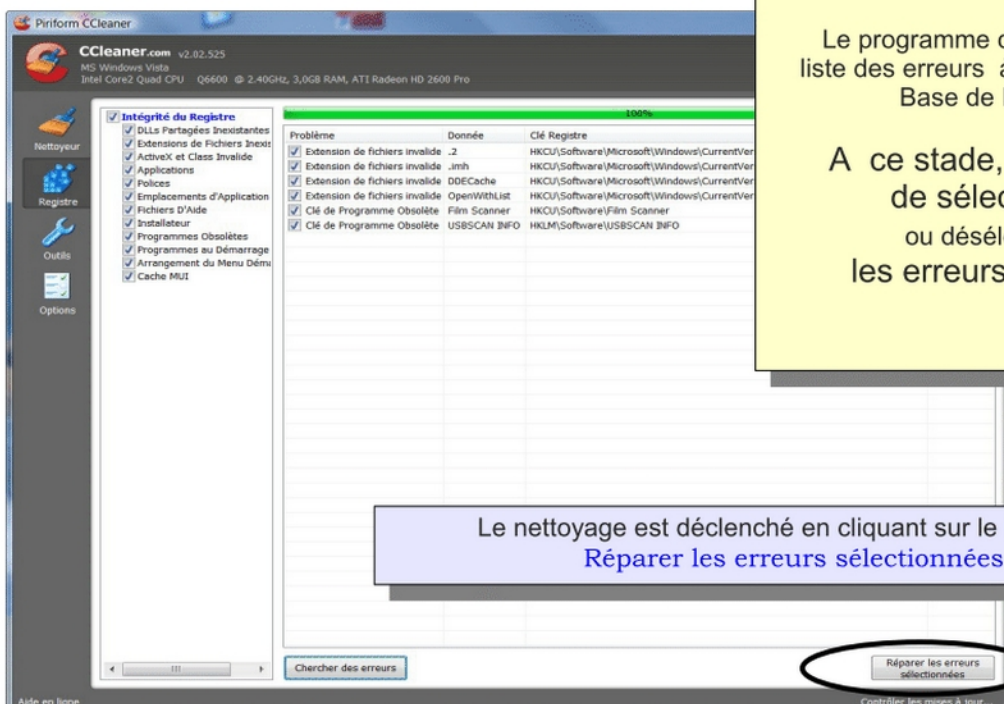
Piriform CCleaner

CCleaner.com v2.02.525
MS Windows Vista
Intel Core2 Quad CPU Q6600 @ 2.40GHz, 3,0GB RAM, ATI Radeon HD 2600 Pro

Nettoyeur
Registre
Outils
Options

Intégrité du Registre
DLLs Partagées Inexistantes
Extensions de Fichiers Inexis
ActiveX et Class Invalide
Applications
Polices
Emplacements d'Application
Fichiers D'Aide
Installateur
Programmes Obsolètes
Programmes au Démarrage
Arrangement du Menu Déma
Cache MUI

100%

| Problème | Donnée | Clé Registre |
|---|---|---|
| Extension de fichiers invalide | .2 | HKCU\Software\Microsoft\Windows\CurrentVer |
| Extension de fichiers invalide | .imh | HKCU\Software\Microsoft\Windows\CurrentVer |
| Extension de fichiers invalide | DDECache | HKCU\Software\Microsoft\Windows\CurrentVer |
| Extension de fichiers invalide | OpenWithList | HKCU\Software\Microsoft\Windows\CurrentVer |
| Clé de Programme Obsolète | Film Scanner | HKCU\Software\Film Scanner |
| Clé de Programme Obsolète | USBSCAN INFO | HKLM\Software\USBSCAN INFO |

Chercher des erreurs

Réparer les erreurs sélectionnées

Aide en ligne

Contrôler les mises à jour

Le programme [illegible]
liste des erreurs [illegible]
Base de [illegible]

A ce stade, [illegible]
de sélec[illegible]
ou désél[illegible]
les erreurs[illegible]

Le nettoyage est déclenché en cliquant sur le
Réparer les erreurs sélectionnées